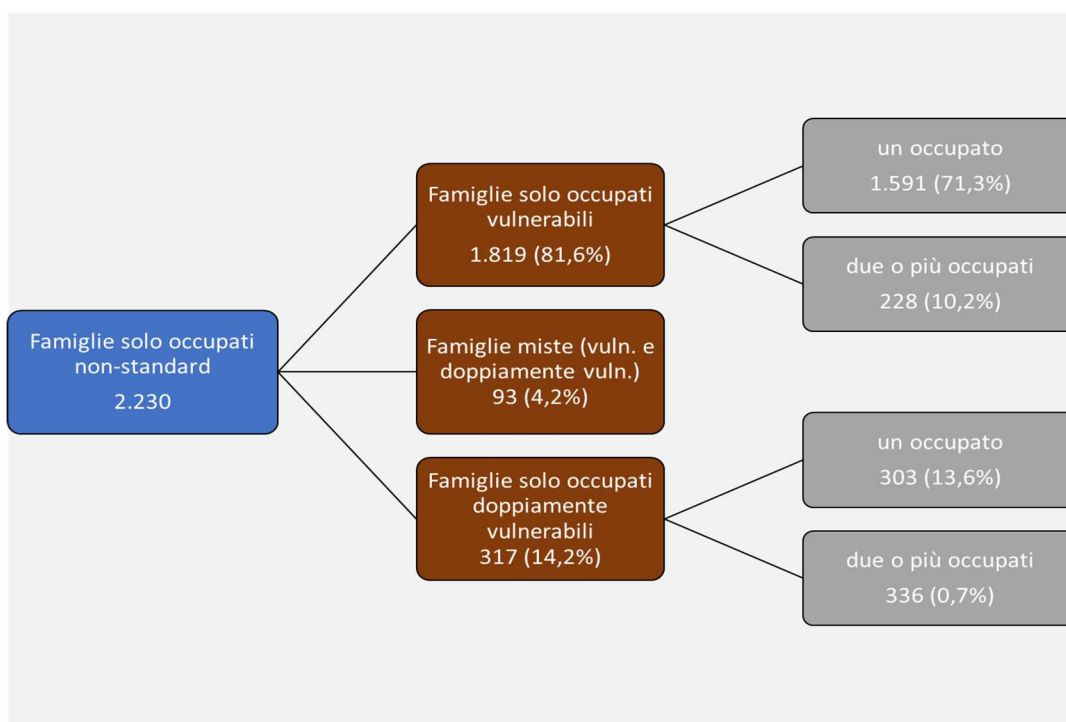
Famiglie solo occupati non-standard
2.230

Famiglie solo occupati vulnerabili
1.819 (81,6%)

Famiglie miste (vuln. e doppiamente vuln.)
93 (4,2%)

Famiglie solo occupati doppiamente vulnerabili
317 (14,2%)

un occupato
1.591 (71,3%)

due o più occupati
228 (10,2%)

un occupato
303 (13,6%)

due o più occupati
336 (0,7%)